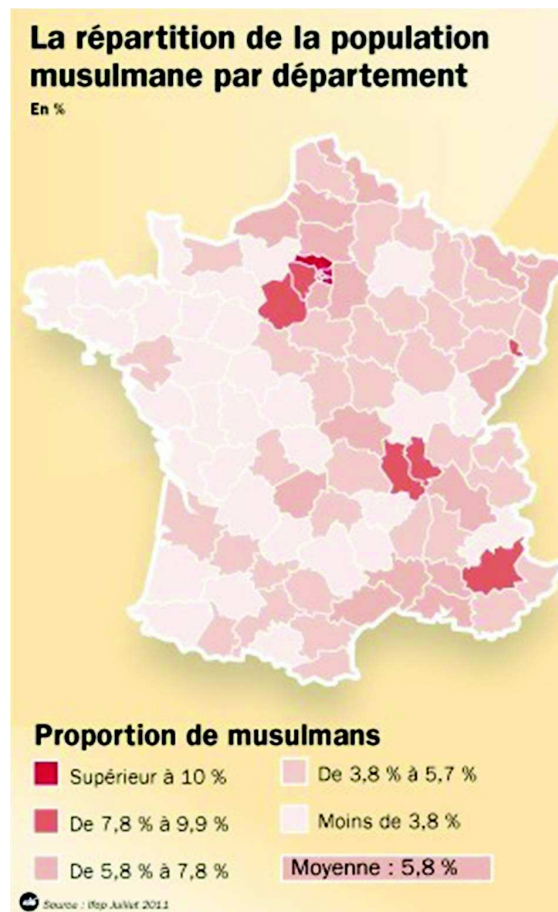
La répartition de la population musulmane par département
En %

Proportion de musulmans
Supérieur à 10 %
De 7,8 % à 9,9 %
De 5,8 % à 7,8 %
De 3,8 % à 5,7 %
Moins de 3,8 %
Moyenne : 5,8 %

Source : Ifop Juillet 2011